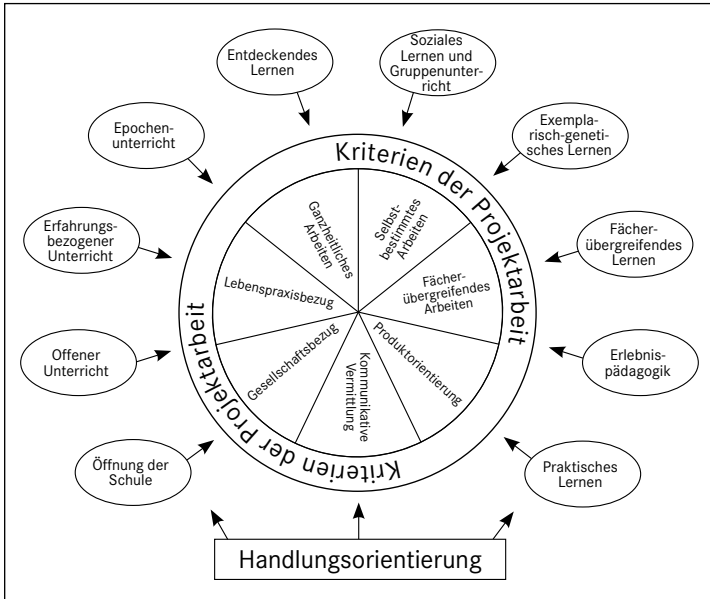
Entdeckendes Lernen

Soziales Lernen und Gruppenunterricht

Epochenunterricht

Exemplarisch-genetisches Lernen

Kriterien der Projektarbeit

Erfahrungsbezogener Unterricht

Fächerübergreifendes Lernen

Ganzheitliches Arbeiten

Selbstbestimmtes Arbeiten

Lebenspraxisbezug

Fächerübergreifendes Arbeiten

Offener Unterricht

Gesellschaftsbezug

Produktorientierung

Kommunikative Vermittlung

Erlebnispädagogik

Kriterien der Projektarbeit

Öffnung der Schule

Praktisches Lernen

Handlungsorientierung